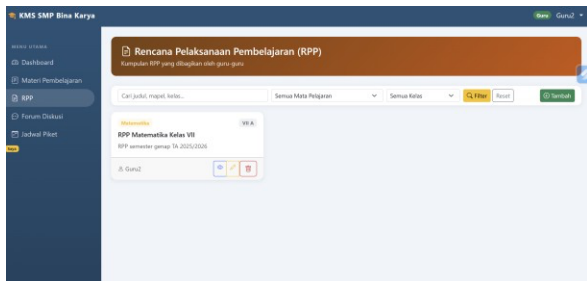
KMS SMP Bina Karya

Guru Guru2

MENU UTAMA
Dashboard
Materi Pembelajaran
RPP
Forum Diskusi
Jadwal Piket
Baru

Rencana Pelaksanaan Pembelajaran (RPP)
Kumpulan RPP yang dibagikan oleh guru-guru

Cari judul, mapel, kelas...
Semua Mata Pelajaran
Semua Kelas
Filter
Reset
Tambah

Matematika
VII A
RPP Matematika Kelas VII
RPP semester genap TA 2025/2026
Guru2